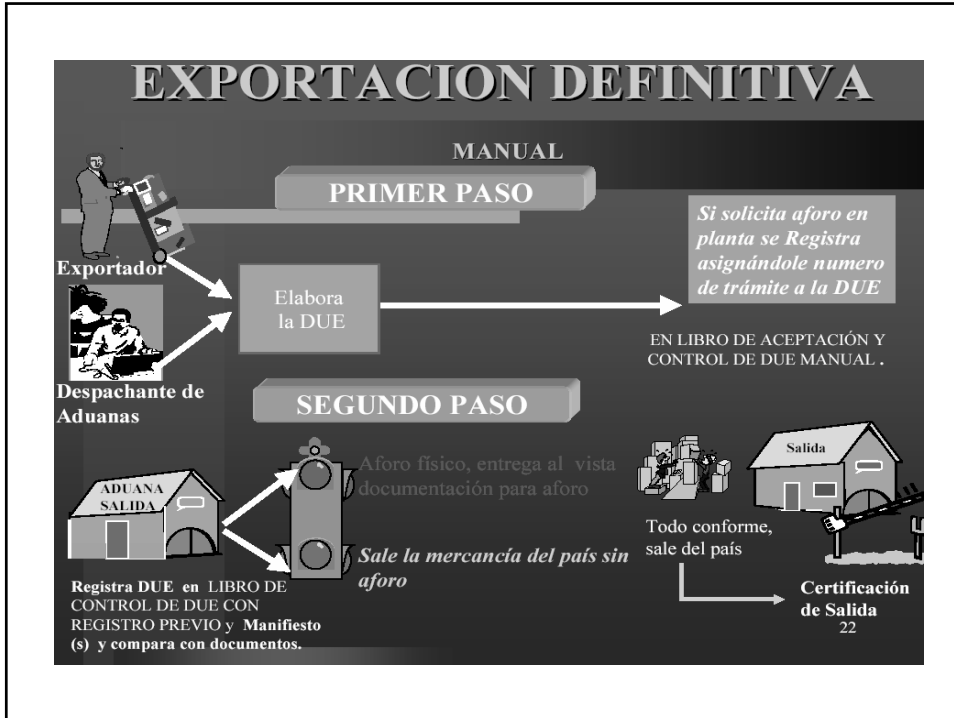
EXPORTACION DEFINITIVA

MANUAL

PRIMER PASO

Exportador

Despachante de Aduanas

Elabora la DUE

Si solicita aforo en planta se Registra asignándole numero de trámite a la DUE

EN LIBRO DE ACEPTACIÓN Y CONTROL DE DUE MANUAL.

SEGUNDO PASO

ADUANA SALIDA

Aforo físico, entrega al vista documentación para aforo

Sale la mercancía del país sin aforo

Registra DUE en LIBRO DE CONTROL DE DUE CON REGISTRO PREVIO y Manifiesto (s) y compara con documentos.

Salida

Todo conforme, sale del país

Certificación de Salida

22